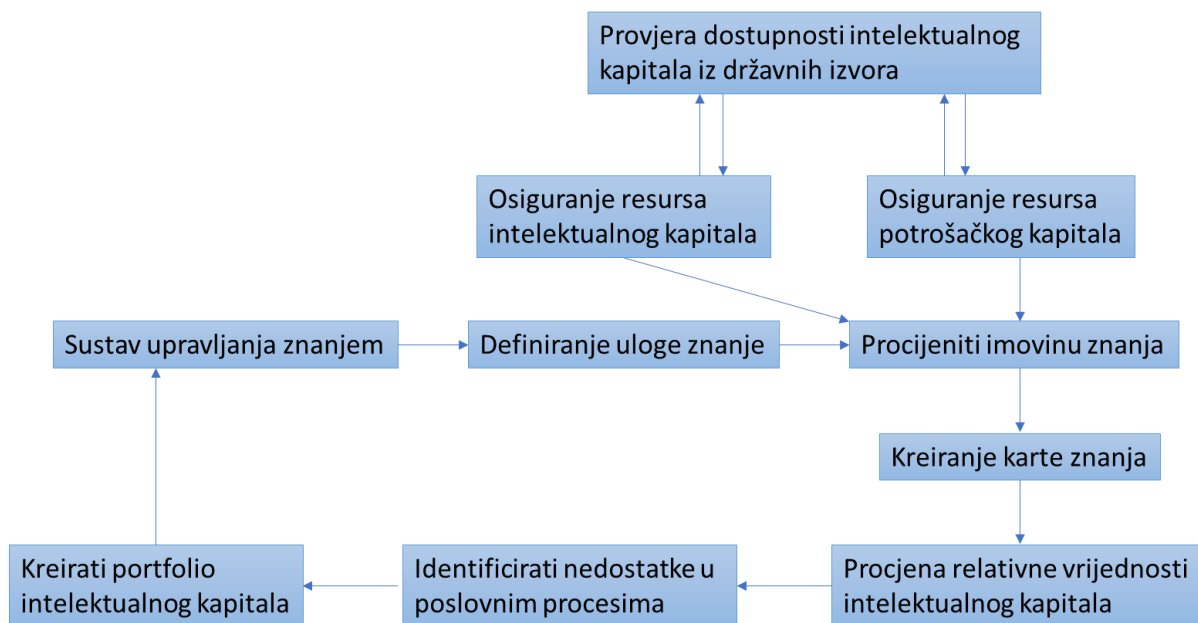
Provjera dostupnosti intelektualnog kapitala iz državnih izvora

Osiguranje resursa intelektualnog kapitala

Osiguranje resursa potrošačkog kapitala

Sustav upravljanja znanjem

Definiranje uloge znanje

Procijeniti imovinu znanja

Kreiranje karte znanja

Kreirati portfolio intelektualnog kapitala

Identificirati nedostatke u poslovnim procesima

Procjena relativne vrijednosti intelektualnog kapitala